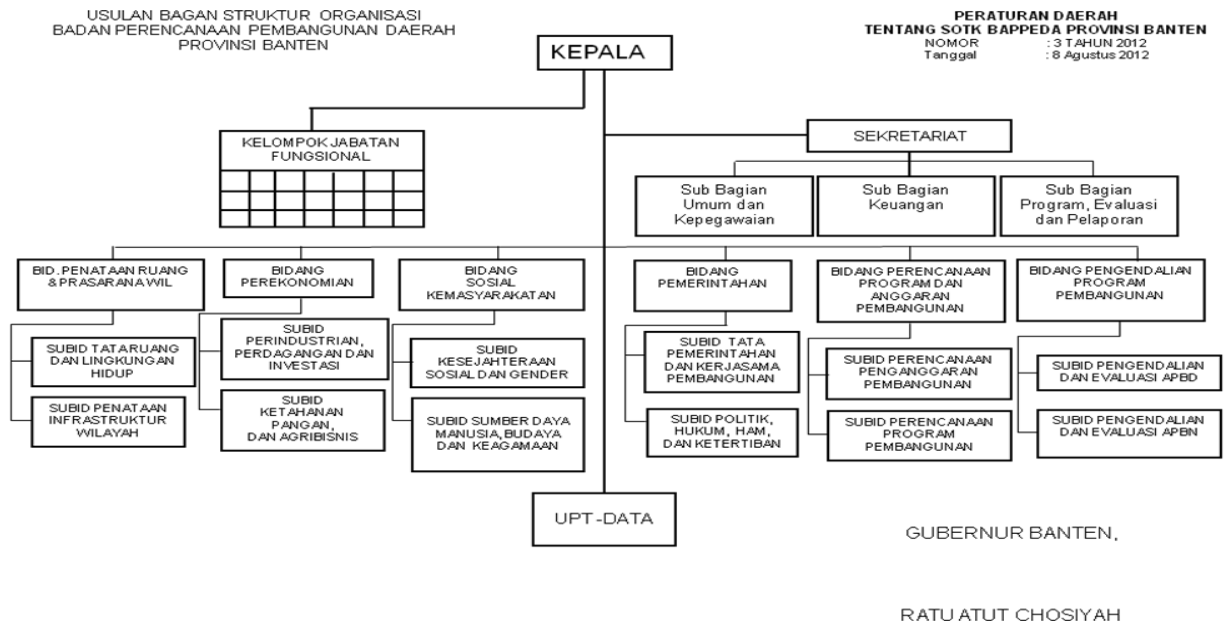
USULAN BAGAN STRUKTUR ORGANISASI
BADAN PERENCANAAN PEMBANGUNAN DAERAH
PROVINSI BANTEN

PERATURAN DAERAH
TENTANG SOTK BAPPEDA PROVINSI BANTEN
NOMOR : 3 TAHUN 2012
Tanggal : 8 Agustus 2012

KEPALA

KELOMPOK JABATAN FUNGSIONAL

SEKRETARIAT

Sub Bagian Umum dan Kepegawaian

Sub Bagian Keuangan

Sub Bagian Program, Evaluasi dan Pelaporan

BID. PENATAAN RUANG & PRASARANA WIL

SUBID TATARUANG DAN LINGKUNGAN HIDUP

SUBID PENATAAN INFRASTRUKTUR WILAYAH

BIDANG PEREKONOMIAN

SUBID PERINDUSTRIAN, PERDAGANGAN DAN INVESTASI

SUBID KETAHANAN PANGAN, DAN AGRIBISNIS

BIDANG SOSIAL KEMASYARAKATAN

SUBID KESEJAHTERAAN SOSIAL DAN GENDER

SUBID SUMBER DAYA MANUSIA, BUDAYA DAN KEAGAMAAN

BIDANG PEMERINTAHAN

SUBID TATA PEMERINTAHAN DAN KERJASAMA PEMBANGUNAN

SUBID POLITIK, HUKUM, HAM, DAN KETERTIBAN

BIDANG PERENCANAAN PROGRAM DAN ANGGARAN PEMBANGUNAN

SUBID PERENCANAAN PENGANGGARAN PEMBANGUNAN

SUBID PERENCANAAN PROGRAM PEMBANGUNAN

BIDANG PENGENDALIAN PROGRAM PEMBANGUNAN

SUBID PENGENDALIAN DAN EVALUASI APBD

SUBID PENGENDALIAN DAN EVALUASI APBN

UPT-DATA

GUBERNUR BANTEN,

RATU ATUT CHOSIYAH